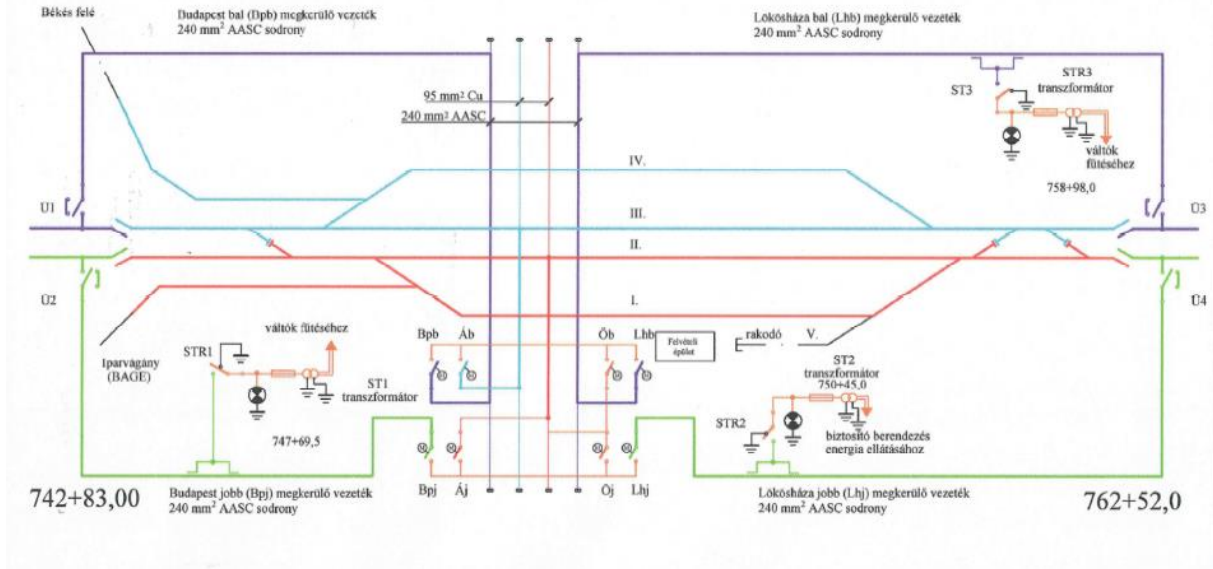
Békés felé

Budapest bal (Bpb) megkerülő vezeték
240 mm$^2$ AASC sodrony

Lökösháza bal (Lhb) megkerülő vezeték
240 mm$^2$ AASC sodrony

95 mm$^2$ Cu
240 mm$^2$ AASC

ST3

STR3
transzformátor

váltók
fűtéséhez

758+98,0

IV.

III.

II.

I.

V.

U1

Ü3

Ü2

Ü4

váltók fűtéséhez

STR1

Iparvágány
(BAGE)

Bpb

Áb

Öb

Lhb

Felvételi épület

rakodó

ST1
transzformátor

ST2
transzformátor
750+45,0

747+69,5

STR2

biztosító berendezés
energia ellátásához

742+83,00

Budapest jobb (Bpj) megkerülő vezeték
240 mm$^2$ AASC sodrony

Bpj

Áj

Öj

Lhj

Lökösháza jobb (Lhj) megkerülő vezeték
240 mm$^2$ AASC sodrony

762+52,0